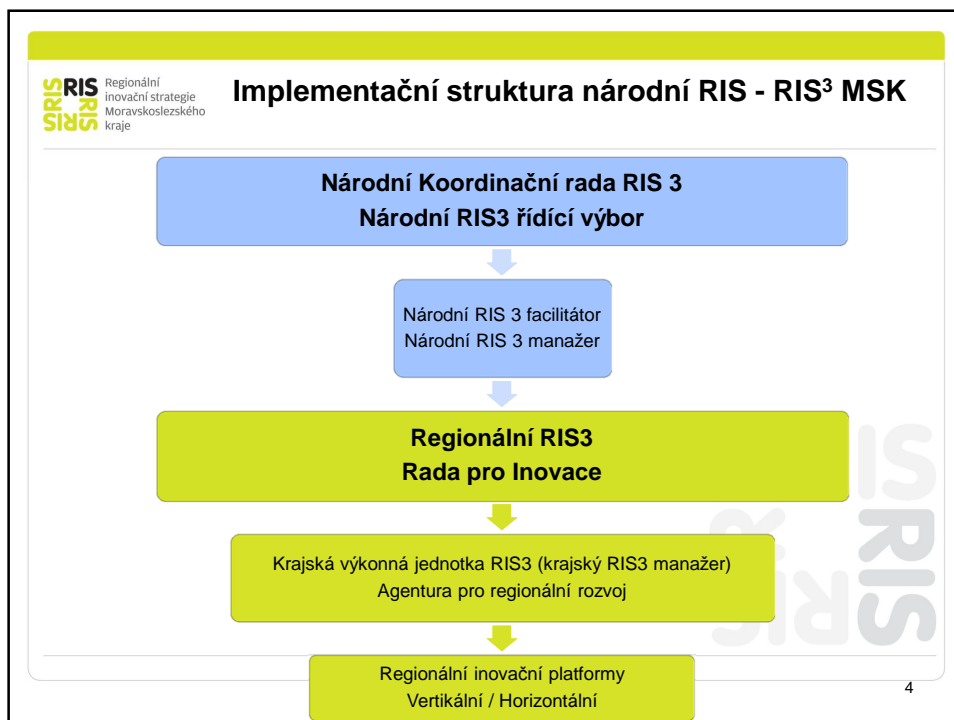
RIS Regionální inovační strategie Moravskoslezského kraje

Implementační struktura národní RIS - RIS³ MSK

Národní Koordinační rada RIS 3
Národní RIS3 řídící výbor

Národní RIS 3 facilitátor
Národní RIS 3 manažer

Regionální RIS3
Rada pro Inovace

Krajská výkonná jednotka RIS3 (krajský RIS3 manažer)
Agentura pro regionální rozvoj

Regionální inovační platformy
Vertikální / Horizontální

4